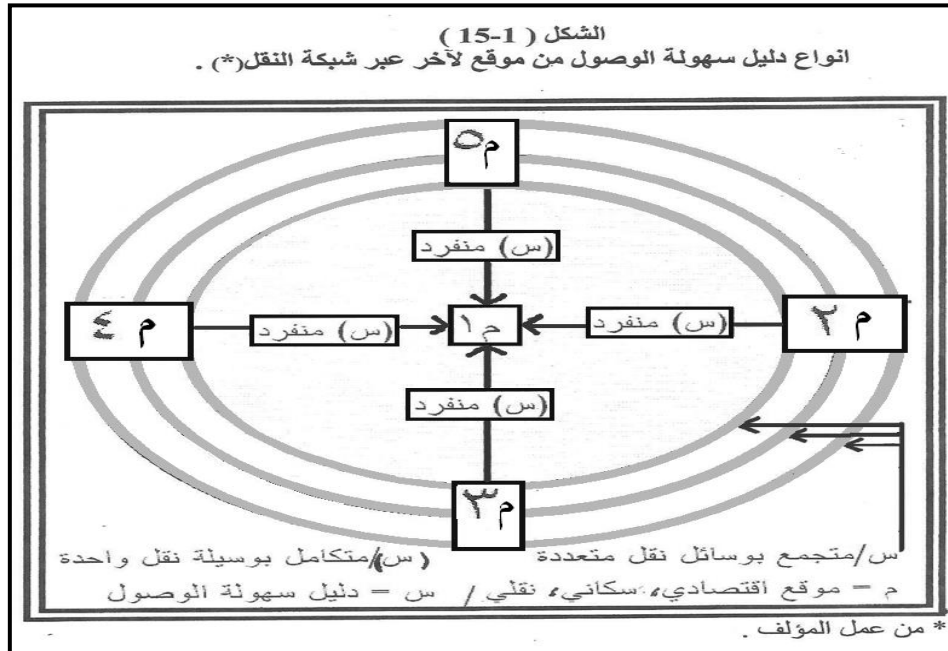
الشكل ( 1-15 )
انواع دليل سهولة الوصول من موقع لآخر عبر شبكة النقل(*) .

م٥

(س) منفرد

م ٤

(س) منفرد

م١

(س) منفرد

م ٢

(س) منفرد

م٣

س/متجمع بوسائل نقل متعددة (س)/متكامل بوسيلة نقل واحدة
م = موقع اقتصادي، سكاني، نقلي / س = دليل سهولة الوصول

* من عمل المؤلف .